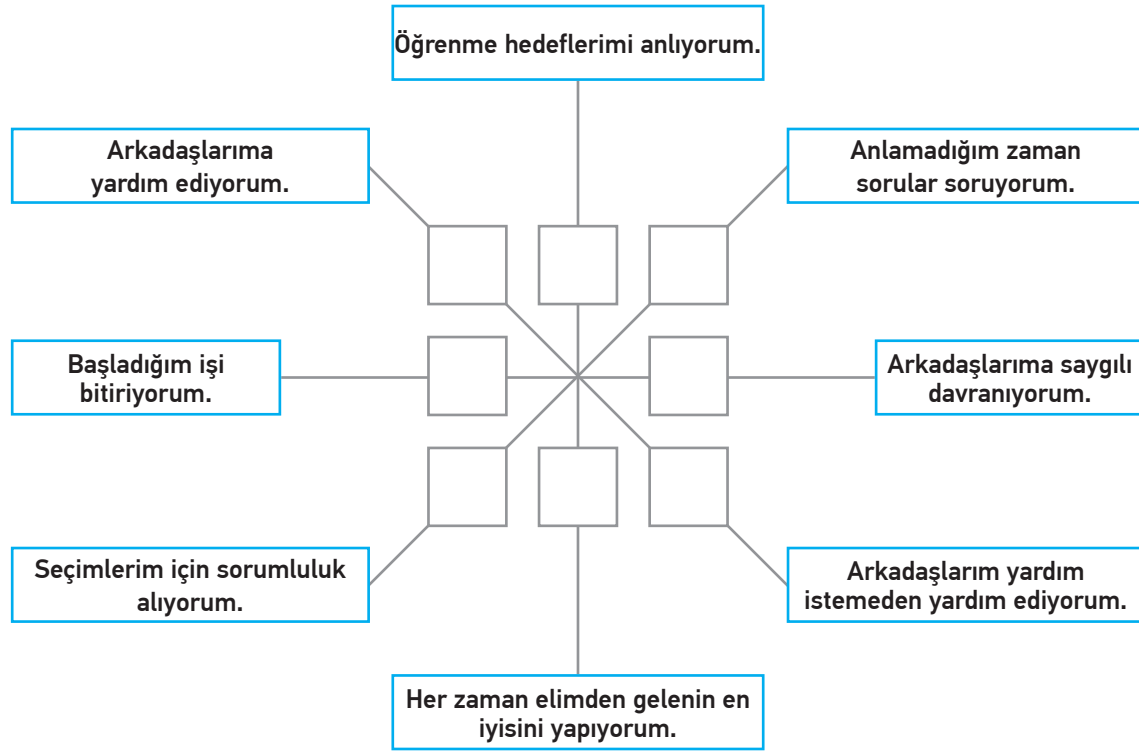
Öğrenme hedeflerimi anlıyorum.

Arkadaşlarıma yardım ediyorum.

Anlamadığım zaman sorular soruyorum.

Başladığım işi bitiriyorum.

Arkadaşlarıma saygılı davranıyorum.

Seçimlerim için sorumluluk alıyorum.

Arkadaşlarım yardım istemeden yardım ediyorum.

Her zaman elimden gelenin en iyisini yapıyorum.